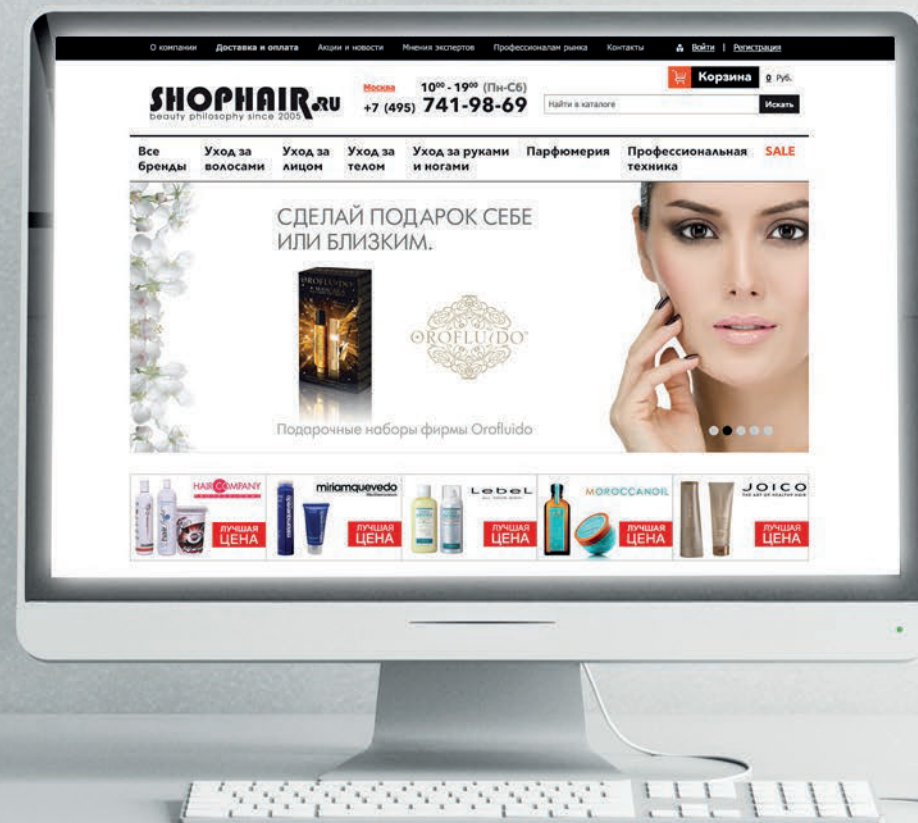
О компании Доставка и оплата Акции и новости Мнения экспертов Профессионалам рынка Контакты Войти | Регистрация

SHOPHAIR.ru
beauty philosophy since 2005

Москва $10^{00}$ - $19^{00}$ (Пн-Сб)
+7 (495) 741-98-69

Корзина 0 Руб.

Найти в каталоге Искать

Все бренды Уход за волосами Уход за лицом Уход за телом Уход за руками и ногами Парфюмерия Профессиональная техника SALE

СДЕЛАЙ ПОДАРОК СЕБЕ ИЛИ БЛИЗКИМ.

OROFLUIDO

Подарочные наборы фирмы Orofluido

HAIR COMPANY
ЛУЧШАЯ ЦЕНА

miriamquevedo
ЛУЧШАЯ ЦЕНА

LebeL
ЛУЧШАЯ ЦЕНА

MOROCCANOIL
ЛУЧШАЯ ЦЕНА

JOICO
THE ART OF HEALTHY HAIR
ЛУЧШАЯ ЦЕНА